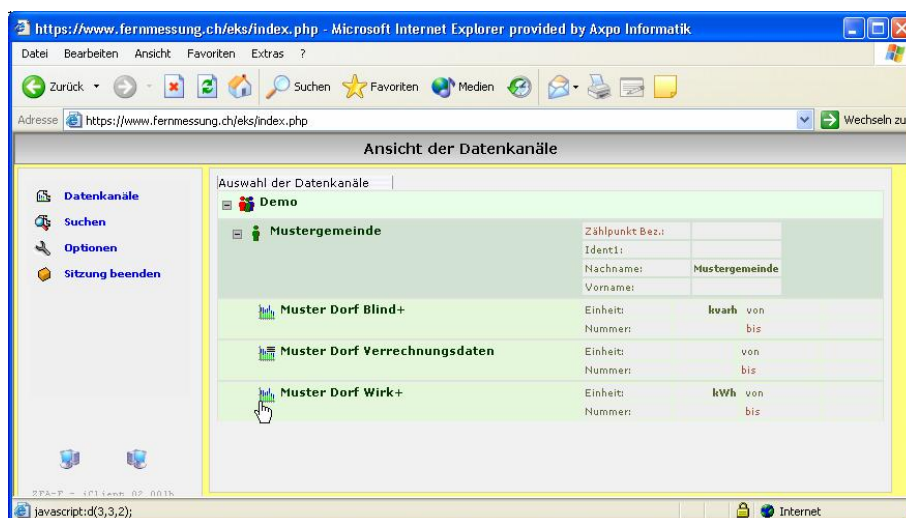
https://www.fernmessung.ch/eks/index.php - Microsoft Internet Explorer provided by Axpo Informatik

Datei Bearbeiten Ansicht Favoriten Extras ?

Zurück Suchen Favoriten Medien

Adresse https://www.fernmessung.ch/eks/index.php Wechseln zu

Ansicht der Datenkanäle

Datenkanäle
Suchen
Optionen
Sitzung beenden

Auswahl der Datenkanäle

Demo

Mustergemeinde

| Zählpunkt Bez.: | |
|---|---|
| Ident1: | |
| Nachname: | Mustergemeinde |
| Vorname: | |

Muster Dorf Blind+

| Einheit: | kvarh | von |
|---|---|---|
| Nummer: | | bis |

Muster Dorf Verrechnungsdaten

| Einheit: | | von |
|---|---|---|
| Nummer: | | bis |

Muster Dorf Wirk+

| Einheit: | kWh | von |
|---|---|---|
| Nummer: | | bis |

ZFA-F - iClient 02.001b

javascript:d(3,3,2);

Internet